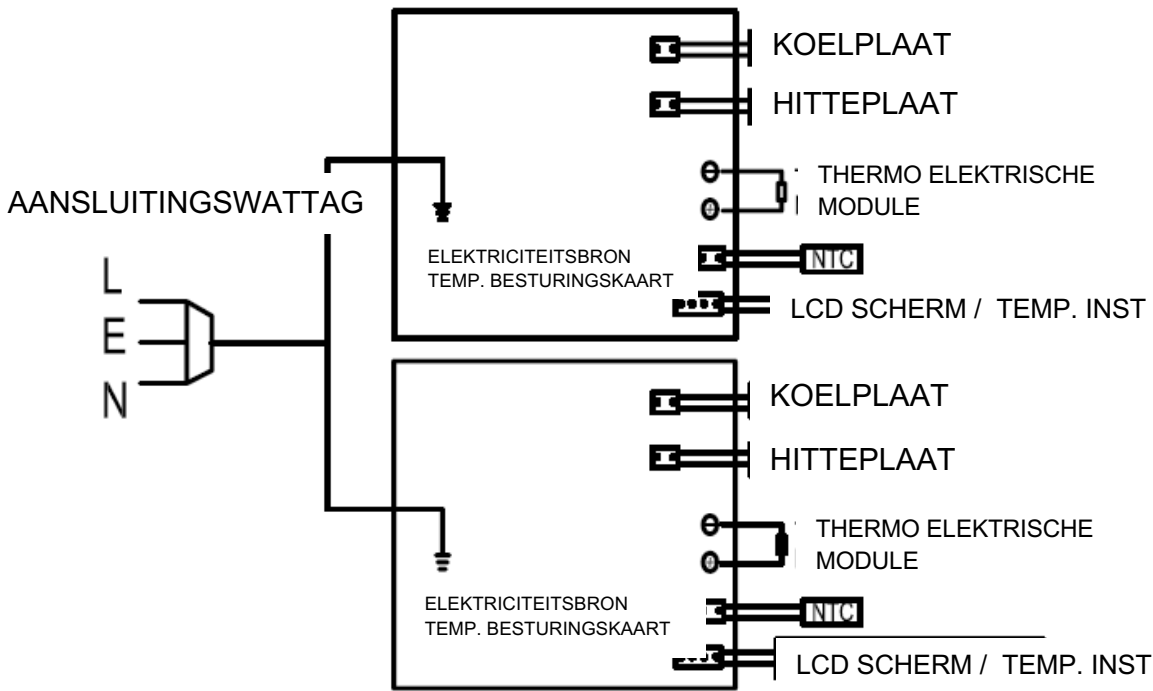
KOELPLAAT

HITTEPLAAT

THERMO ELEKTRISCHE MODULE

AANSLUITINGSWATTAG

ELEKTRICITEITSBRON TEMP. BESTURINGSKAART

NTC

LCD SCHERM / TEMP. INST

L

E

N

KOELPLAAT

HITTEPLAAT

THERMO ELEKTRISCHE MODULE

ELEKTRICITEITSBRON TEMP. BESTURINGSKAART

NTC

LCD SCHERM / TEMP. INST